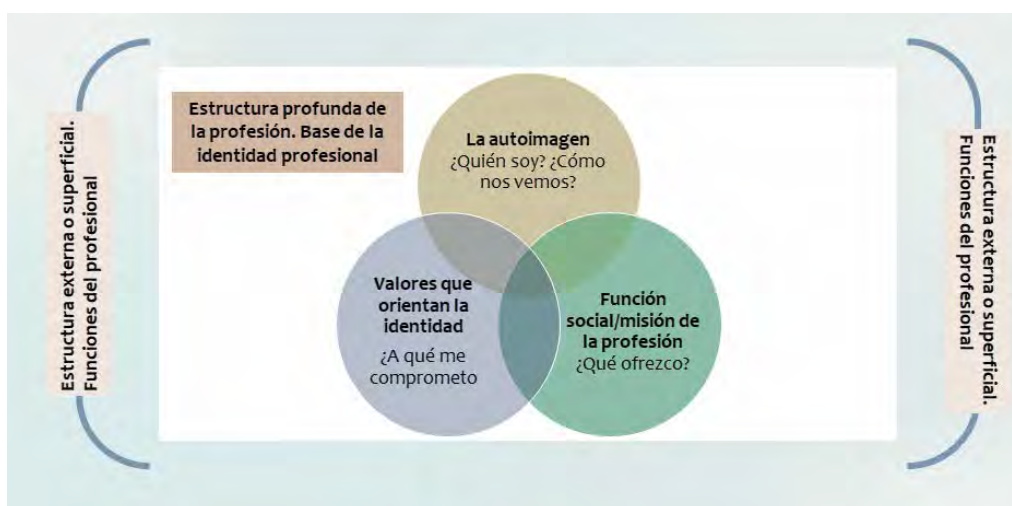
Estructura externa o superficial. Funciones del profesional

Estructura profunda de la profesión. Base de la identidad profesional

La autoimagen
¿Quién soy? ¿Cómo nos vemos?

Valores que orientan la identidad
¿A qué me comprometo

Función social/misión de la profesión
¿Qué ofrezco?

Estructura externa o superficial. Funciones del profesional